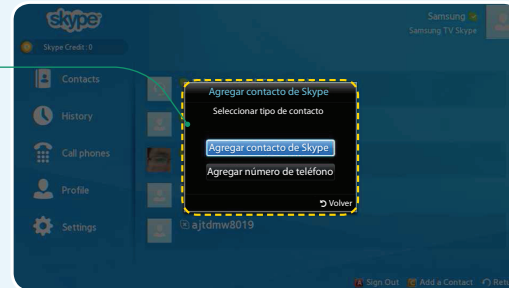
skype

Skype Credit : 0

Samsung
Samsung TV Skype

Contacts

History

Call phones

Profile

Settings

Agregar contacto de Skype

Seleccionar tipo de contacto

Agregar contacto de Skype

Agregar número de teléfono

Volver

ajtdmw8019

Sign Out
Add a Contact
Ret